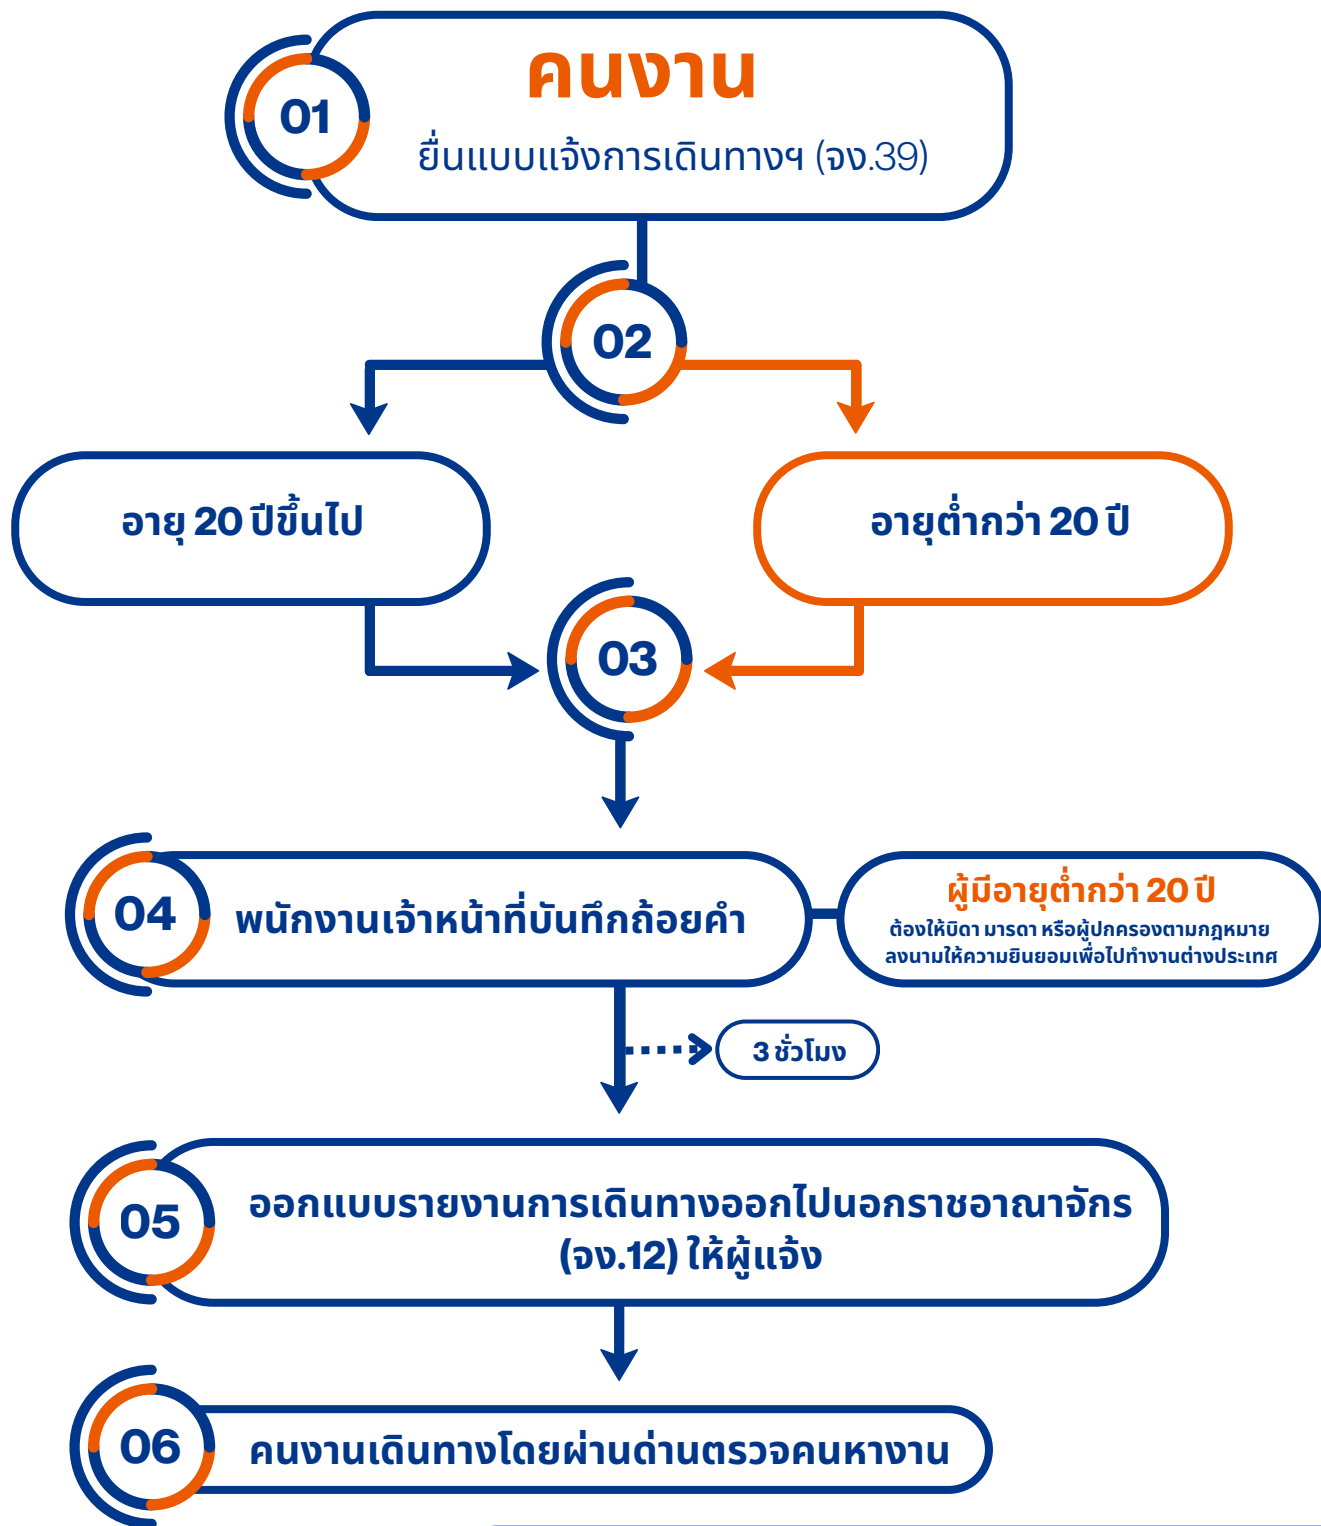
01
คนงาน
ยื่นแบบแจ้งการเดินทางฯ (จง.39)

02

อายุ 20 ปีขึ้นไป

อายุต่ำกว่า 20 ปี

03

04
พนักงานเจ้าหน้าที่บันทึกถ้อยคำ

ผู้มีอายุต่ำกว่า 20 ปี
ต้องให้บิดา มารดา หรือผู้ปกครองตามกฎหมาย ลงนามให้ความยินยอมเพื่อไปทำงานต่างประเทศ

3 ชั่วโมง

05
ออกแบบรายงานการเดินทางออกไปนอกราชอาณาจักร (จง.12) ให้ผู้แจ้ง

06
คนงานเดินทางโดยผ่านด่านตรวจคนหางาน